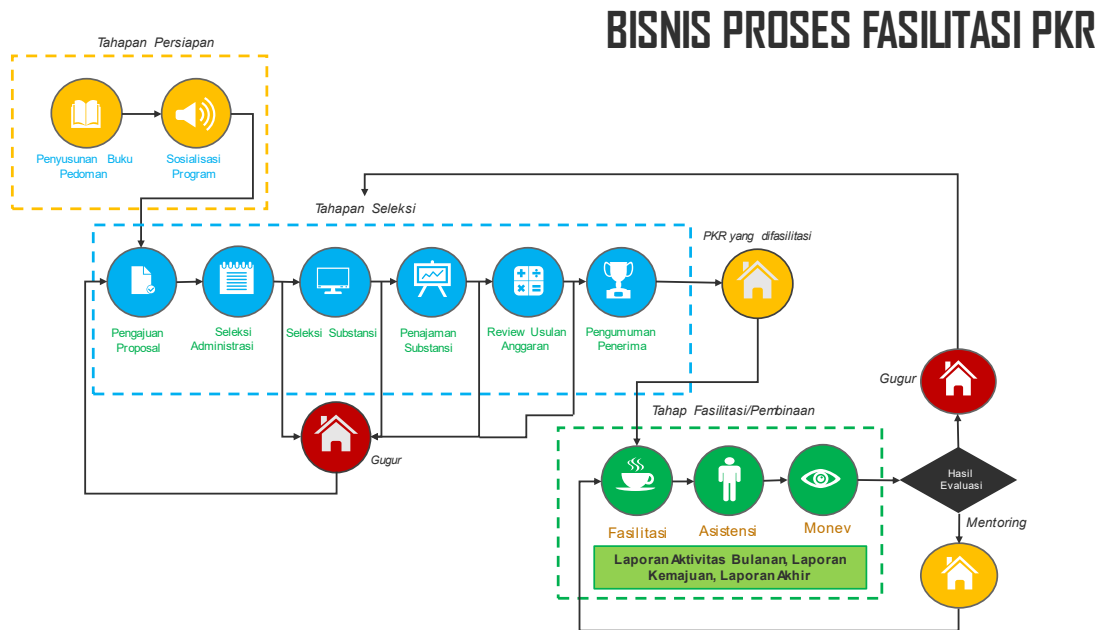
BISNIS PROSES FASILITASI PKR

Tahapan Persiapan

Penyusunan Buku Pedoman

Sosialisasi Program

Tahapan Seleksi

Pengajuan Proposal

Seleksi Administrasi

Seleksi Substansi

Penajaman Substansi

Review Usulan Anggaran

Pengumuman Penerima

PKR yang difasilitasi

Gugur

Gugur

Tahap Fasilitasi/Pembinaan

Fasilitasi

Asistensi

Monev

Laporan Aktivitas Bulanan, Laporan Kemajuan, Laporan Akhir

Hasil Evaluasi

Mentoring